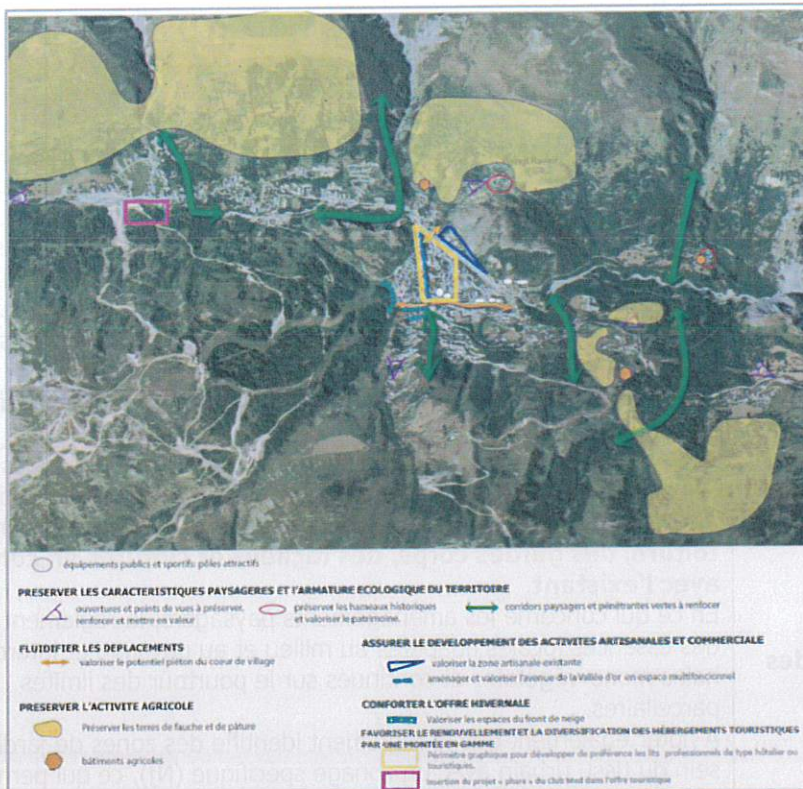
équipements publics et sportifs pôles attractifs

PRESERVER LES CARACTERISTIQUES PAYSAGERES ET L'ARMATURE ECOLOGIQUE DU TERRITOIRE

ouvertures et points de vues à préserver, renforcer et mettre en valeur

préserver les hameaux historiques et valoriser le patrimoine

corridors paysagers et pénétrantes vertes à renforcer

FLUIDIFIER LES DEPLACEMENTS

valoriser le potentiel piéton du coeur de village

PRESERVER L'ACTIVITE AGRICOLE

Préserver les terres de fauche et de pâture

bâtiments agricoles

ASSURER LE DEVELOPPEMENT DES ACTIVITES ARTISANALES ET COMMERCIALE

valoriser la zone artisanale existante

aménager et valoriser l'avenue de la Vallée d'or en espace multifonctionnel

CONFORTER L'OFFRE HIVERNALE

Valoriser les espaces du front de neige

FAVORISER LE RENOUVELLEMENT ET LA DIVERSIFICATION DES HEBERGEMENTS TOURISTIQUES PAR UNE MONTEE EN GAMME

Périmètre graphique pour développer de préférence les lits professionnels de type hôtelier ou touristiques.

Insertion du projet « phare » du Club Med dans l'offre touristique

avec l'existant

En ce qui concerne les
des
paysagères
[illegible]